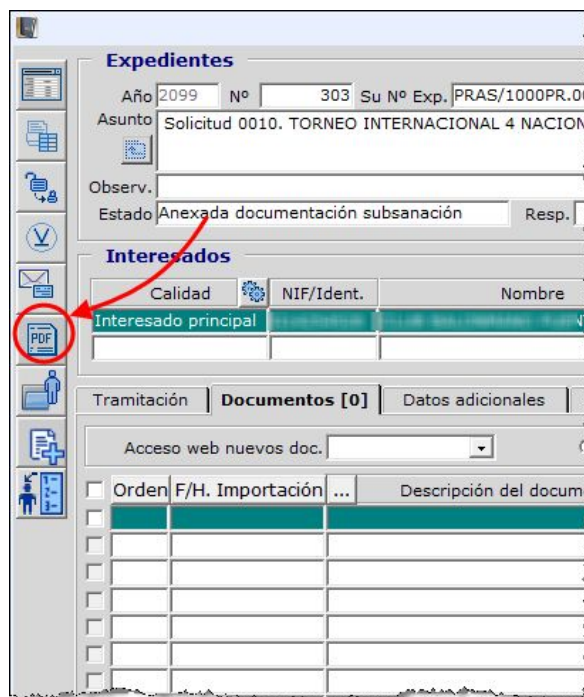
Expedientes

Año 2099 Nº 303 Su Nº Exp. PRAS/1000PR.0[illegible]

Asunto Solicitud 0010. TORNEO INTERNACIONAL 4 NACION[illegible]

Observ.

Estado Anexada documentación subsanación Resp.

Interesados

| Calidad | NIF/Ident. | Nombre |
|---|---|---|
| Interesado principal | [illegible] | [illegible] |
| | | |

PDF

Tramitación Documentos [0] Datos adicionales

Acceso web nuevos doc.

| Orden | F/H. Importación | ... | Descripción del docum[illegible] |
|---|---|---|---|
| | | | |